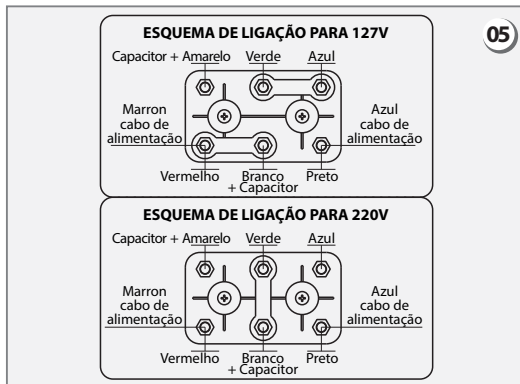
05

ESQUEMA DE LIGAÇÃO PARA 127V

Capacitor + Amarelo
Verde
Azul
Marron cabo de alimentação
Azul cabo de alimentação
Vermelho
Branco + Capacitor
Preto

ESQUEMA DE LIGAÇÃO PARA 220V

Capacitor + Amarelo
Verde
Azul
Marron cabo de alimentação
Azul cabo de alimentação
Vermelho
Branco + Capacitor
Preto